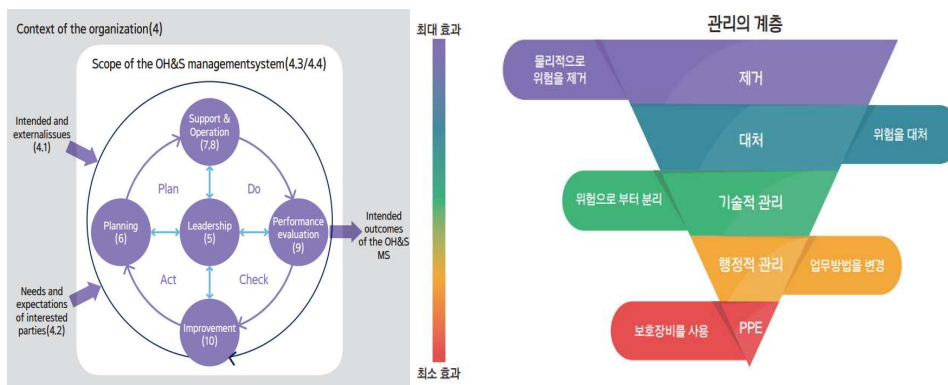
Context of the organization(4)

Scope of the OH&S managementsystem(4.3/4.4)

Intended and externalissues (4.1)

Needs and expectations of interested parties(4.2)

Support & Operation (7,8)

Plan

Do

Planning (6)

Leadership (5)

Performance evaluation (9)

Intended outcomes of the OH&S MS

Act

Check

Improvement (10)

최대 효과

최소 효과

관리의 계층

물리적으로 위험을 제거

제거

대처

위험을 대처

위험으로 부터 분리

기술적 관리

행정적 관리

업무방법을 변경

보호장비를 사용

PPE